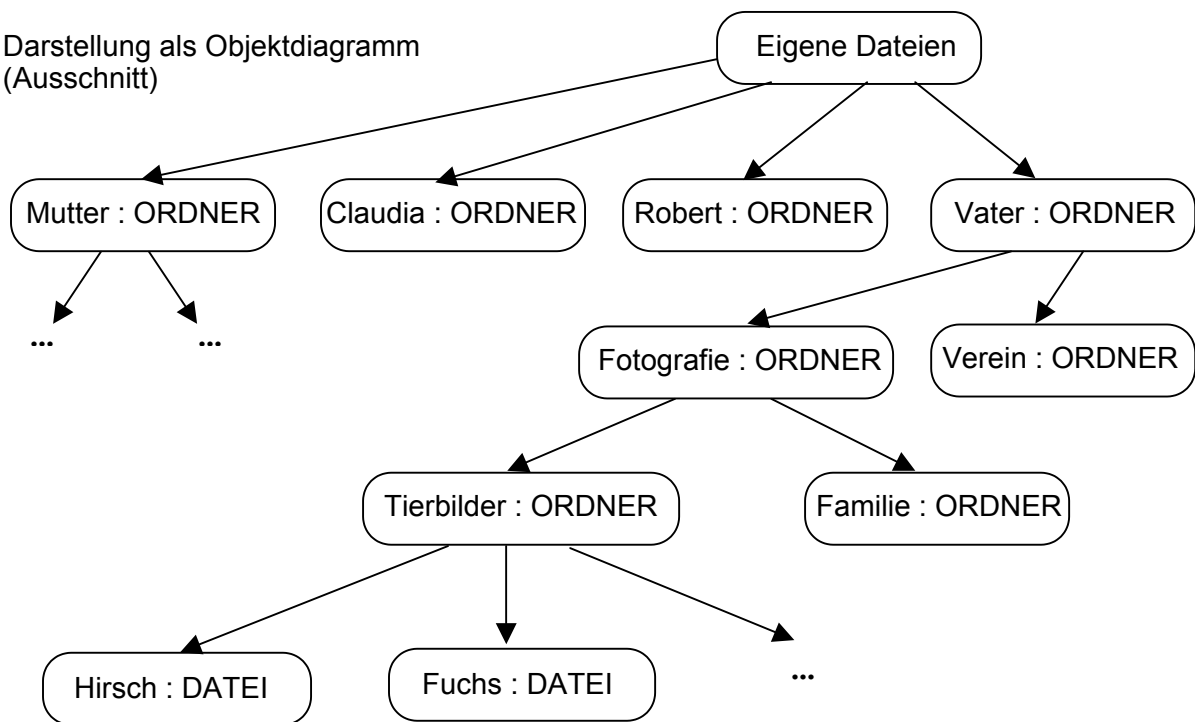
Darstellung als Objektdiagramm
(Ausschnitt)

Eigene Dateien

Mutter : ORDNER

Claudia : ORDNER

Robert : ORDNER

Vater : ORDNER

...

...

Fotografie : ORDNER

Verein : ORDNER

Tierbilder : ORDNER

Familie : ORDNER

Hirsch : DATEI

Fuchs : DATEI

...